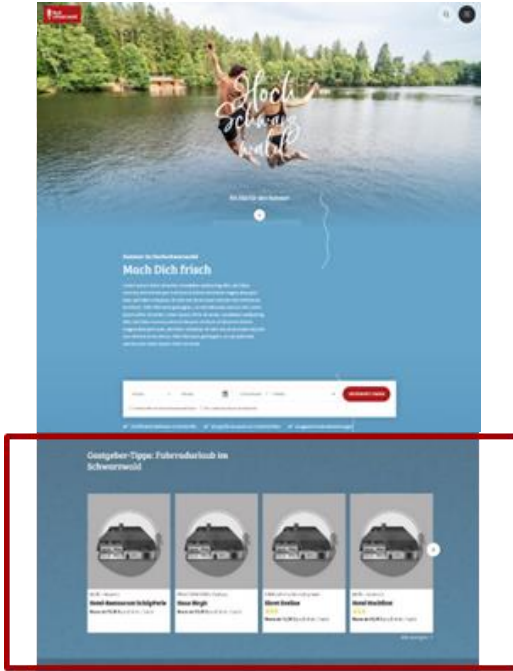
Hoch Schwarzwald

Ab Hoch ins Sommer

Sommer im Hochschwarzwald

Mach Dich frisch

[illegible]

Gastgeber-Tipps: Fahrradurlaub im Schwarzwald

Hotel-Restaurant Schöpferle

Haus Birgit

Hotel Erdbär

Hotel Hochfirst

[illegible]